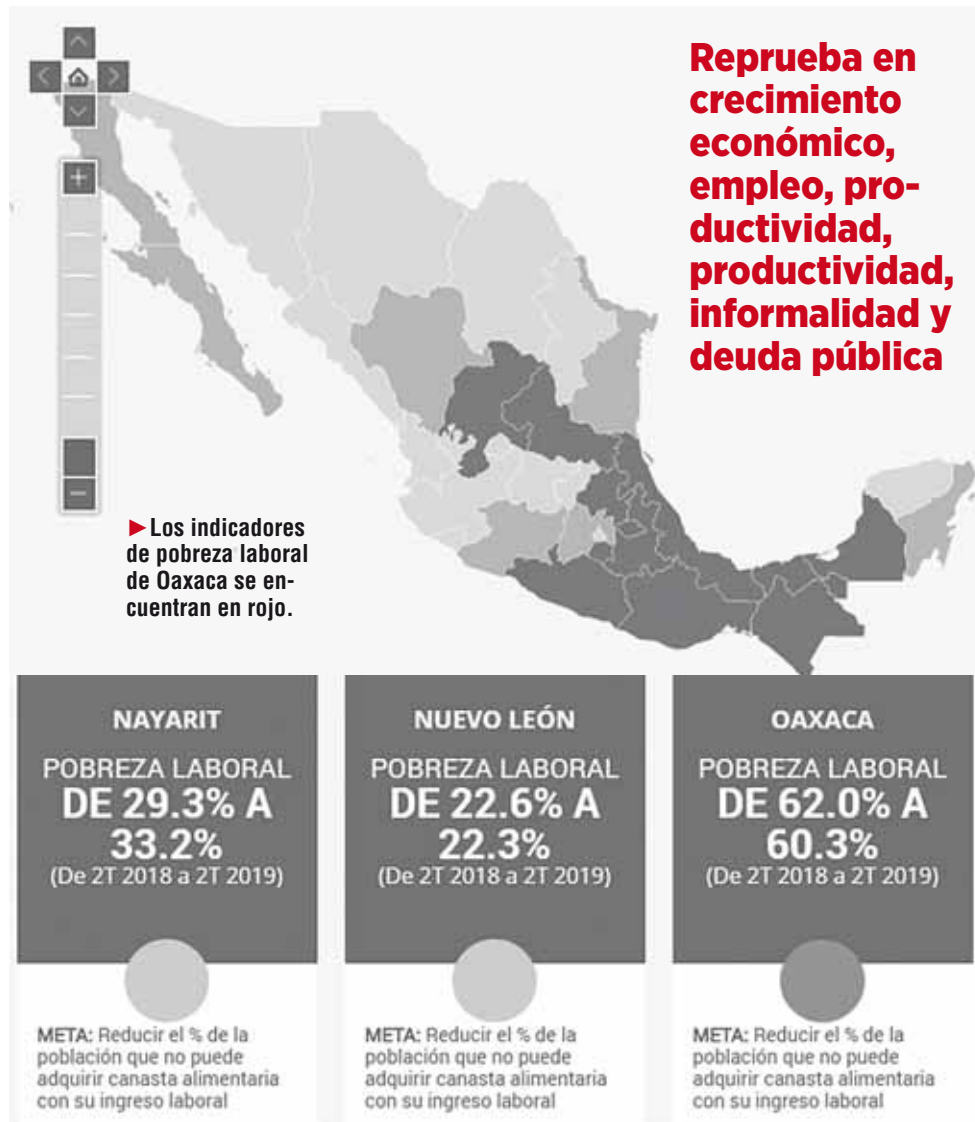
Reprueba en crecimiento económico, empleo, productividad, productividad, informalidad y deuda pública

►Los indicadores de pobreza laboral de Oaxaca se encuentran en rojo.

NAYARIT

POBREZA LABORAL
DE 29.3% A 33.2%
(De 2T 2018 a 2T 2019)

META: Reducir el % de la población que no puede adquirir canasta alimentaria con su ingreso laboral

NUEVO LEÓN

POBREZA LABORAL
DE 22.6% A 22.3%
(De 2T 2018 a 2T 2019)

META: Reducir el % de la población que no puede adquirir canasta alimentaria con su ingreso laboral

OAXACA

POBREZA LABORAL
DE 62.0% A 60.3%
(De 2T 2018 a 2T 2019)

META: Reducir el % de la población que no puede adquirir canasta alimentaria con su ingreso laboral